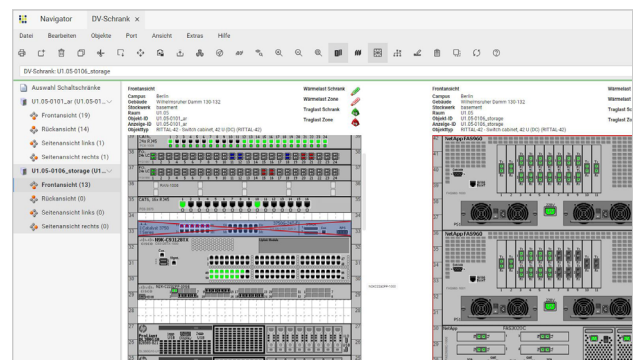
Navigator DV-Schrank ×

Datei Bearbeiten Objekte Port Ansicht Extras Hilfe

DV-Schrank: U1.05-0106_storage

Auswahl Schaltschränke
U1.05-0101_ar (U1.05-01...
Frontansicht (19)
Rückansicht (14)
Seitenansicht links (1)
Seitenansicht rechts (1)
U1.05-0106_storage (U1...
Frontansicht (13)
Rückansicht (0)
Seitenansicht links (0)
Seitenansicht rechts (0)

Frontansicht
Campus Berlin
Gebäude Wilhelminenhof Damm 130-132
Stockwerk basement
Raum U1.05
Objekt-ID U1.05-0101_ar
Anzeige-ID U1.05-0101_ar
Objekttyp RITTAL 42 - Switch cabinet, 42 U (DC) (RITTAL 42)

Wärmelast Schrank
Wärmelast Zone
Traglast Schrank
Traglast Zone

Frontansicht
Campus Berlin
Gebäude Wilhelminenhof Damm 130-132
Stockwerk basement
Raum U1.05
Objekt-ID U1.05-0106_storage
Anzeige-ID U1.05-0106_storage
Objekttyp RITTAL 42 - Switch cabinet, 42 U (DC) (RITTAL 42)

Wärmelast
Traglast Sc
Traglast Zo

NetApp FAS960
NetApp FAS(XDS)